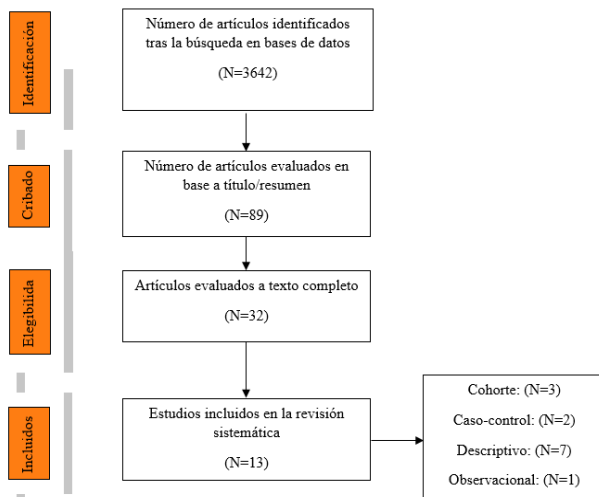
Identificación

Número de artículos identificados tras la búsqueda en bases de datos

(N=3642)

Cribado

Número de artículos evaluados en base a título/resumen

(N=89)

Elegibilida

Artículos evaluados a texto completo

(N=32)

Incluidos

Estudios incluidos en la revisión sistemática

(N=13)

Cohorte: (N=3)

Caso-control: (N=2)

Descriptivo: (N=7)

Observacional: (N=1)